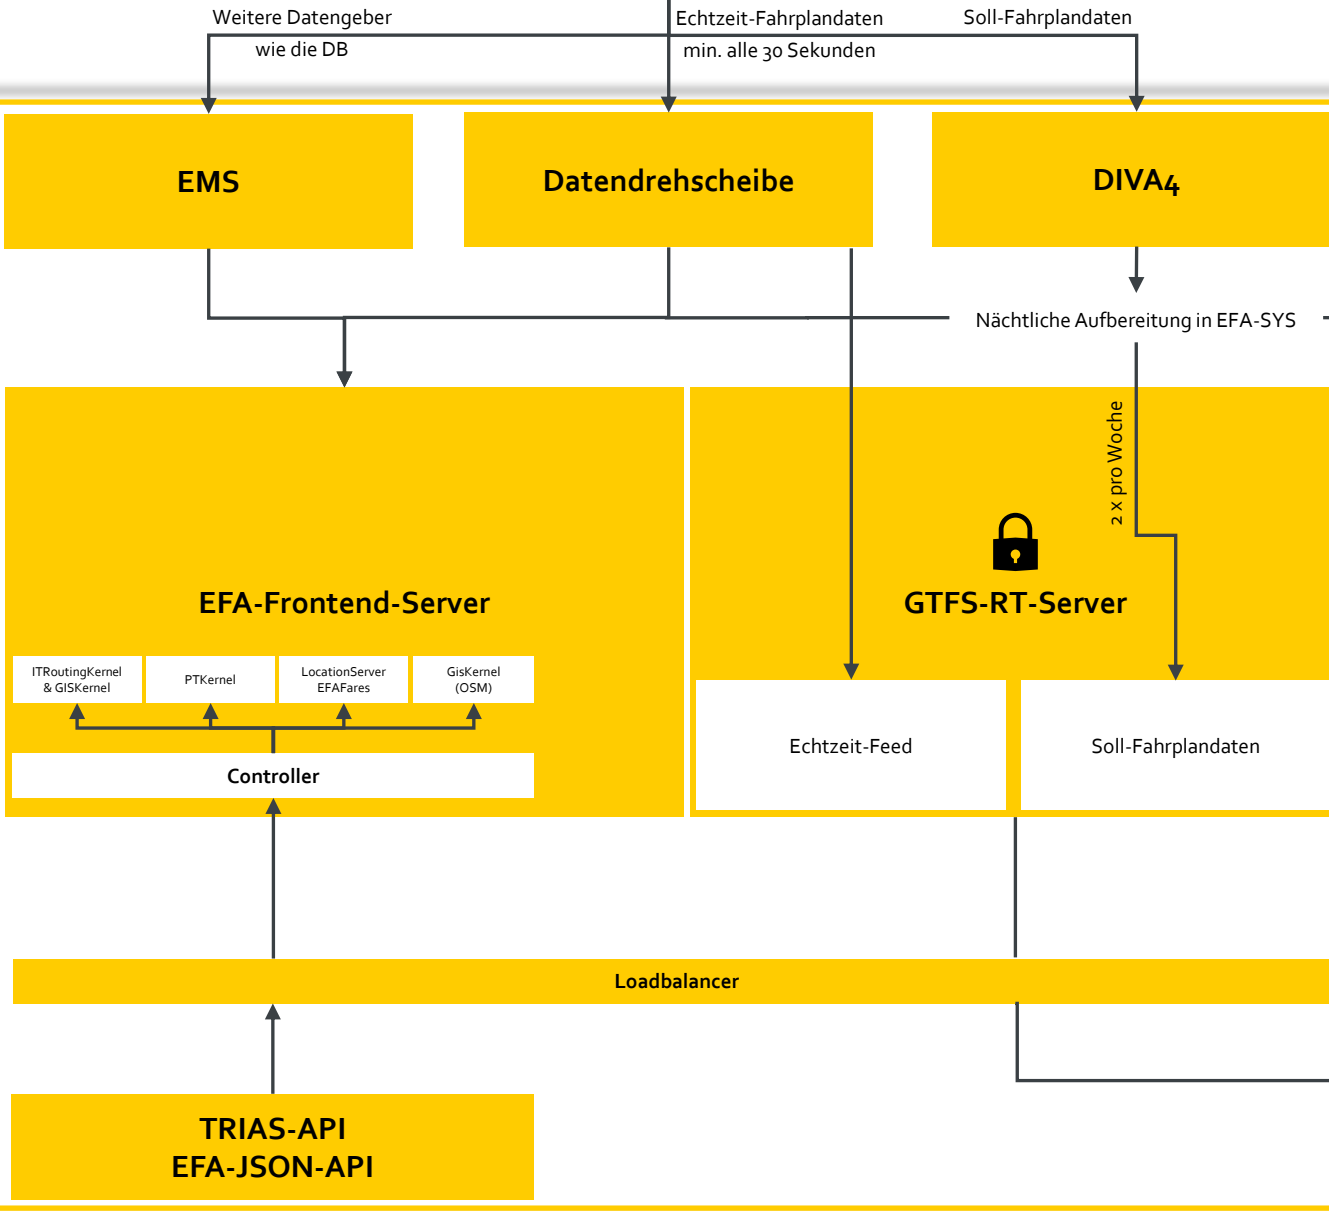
Weitere Datengeber wie die DB

Echtzeit-Fahrplandaten min. alle 30 Sekunden

Soll-Fahrplandaten

EMS

Datendrehscheibe

DIVA4

Nächtliche Aufbereitung in EFA-SYS

2 x pro Woche

EFA-Frontend-Server

ITRoutingKernel & GISKernel

PTKernel

LocationServer EFAFares

GisKernel (OSM)

Controller

GTFS-RT-Server

Echtzeit-Feed

Soll-Fahrplandaten

Loadbalancer

TRIAS-API
EFA-JSON-API